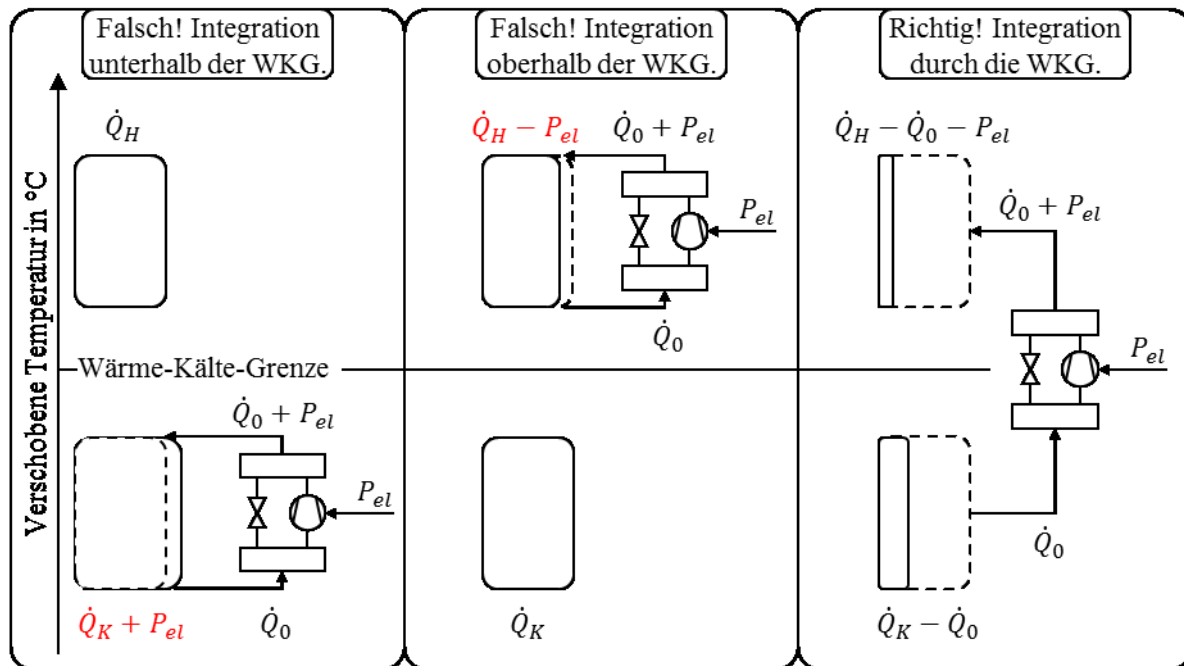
Falsch! Integration unterhalb der WKG.

Verschobene Temperatur in °C

$\dot{Q}_H$

Wärme-Kälte-Grenze

$\dot{Q}_0 + P_{el}$

$P_{el}$

$\dot{Q}_K + P_{el}$

$\dot{Q}_0$

Falsch! Integration oberhalb der WKG.

$\dot{Q}_H - P_{el}$

$\dot{Q}_0 + P_{el}$

$P_{el}$

$\dot{Q}_0$

$\dot{Q}_K$

Richtig! Integration durch die WKG.

$\dot{Q}_H - \dot{Q}_0 - P_{el}$

$\dot{Q}_0 + P_{el}$

$P_{el}$

$\dot{Q}_0$

$\dot{Q}_K - \dot{Q}_0$